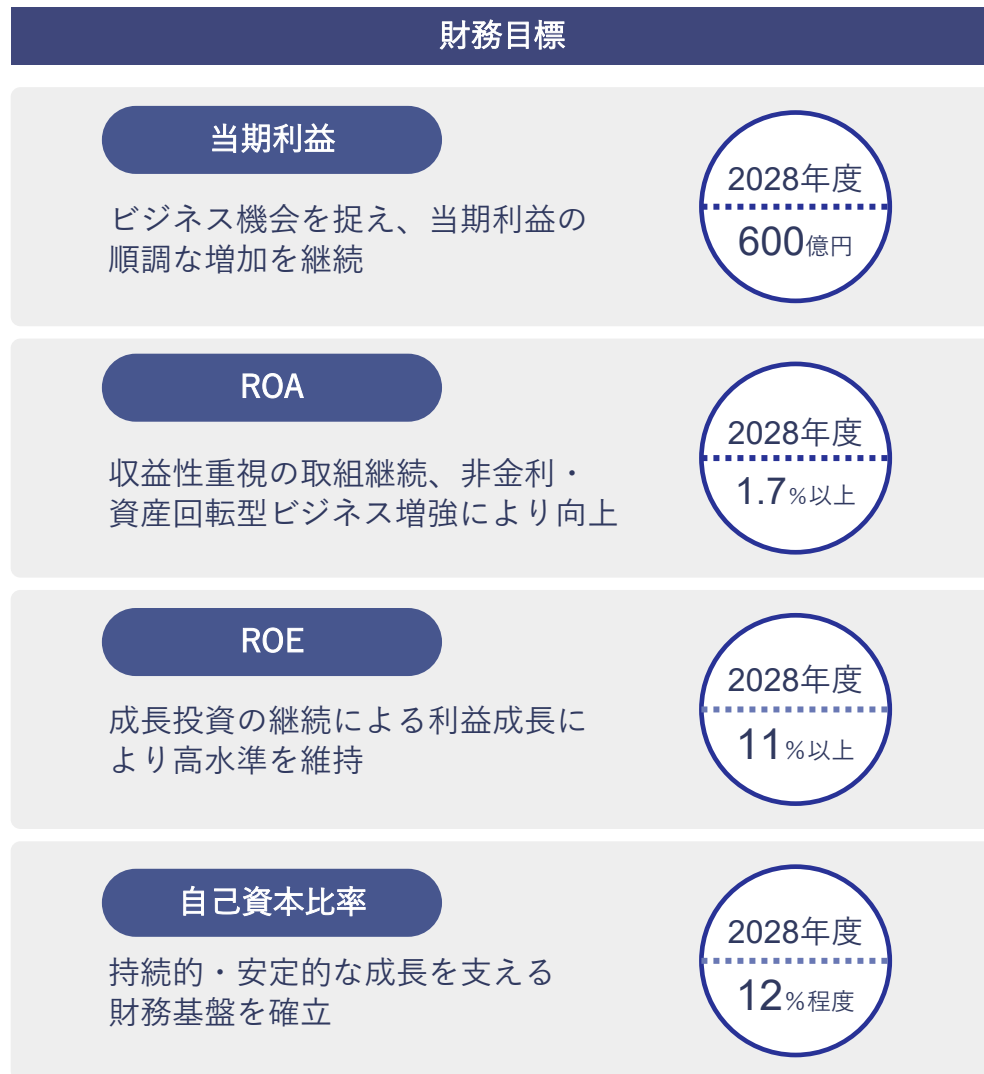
財務目標

当期利益

ビジネス機会を捉え、当期利益の順調な増加を継続

2028年度
600億円

ROA

収益性重視の取組継続、非金利・資産回転型ビジネス増強により向上

2028年度
1.7%以上

ROE

成長投資の継続による利益成長により高水準を維持

2028年度
11%以上

自己資本比率

持続的・安定的な成長を支える財務基盤を確立

2028年度
12%程度